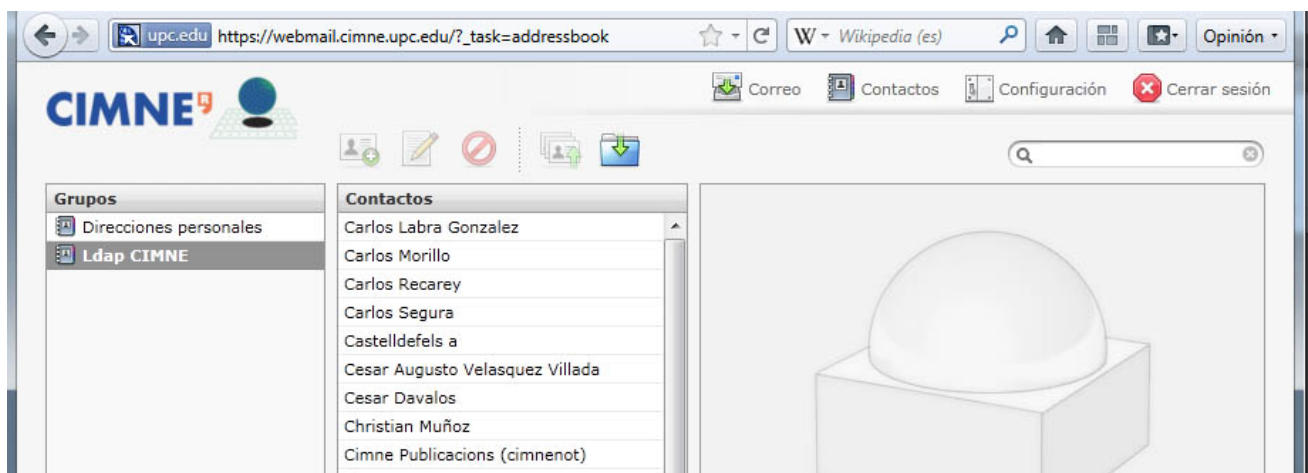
upc.edu https://webmail.cimne.upc.edu/?_task=addressbook

W Wikipedia (es)

Opinión

CIMNE

Correo Contactos Configuración Cerrar sesión

Grupos

Direcciones personales

Ldap CIMNE

Contactos

Carlos Labra Gonzalez

Carlos Morillo

Carlos Recarey

Carlos Segura

Castelldefels a

Cesar Augusto Velasquez Villada

Cesar Davalos

Christian Muñoz

Cimne Publicacions (cimnenot)